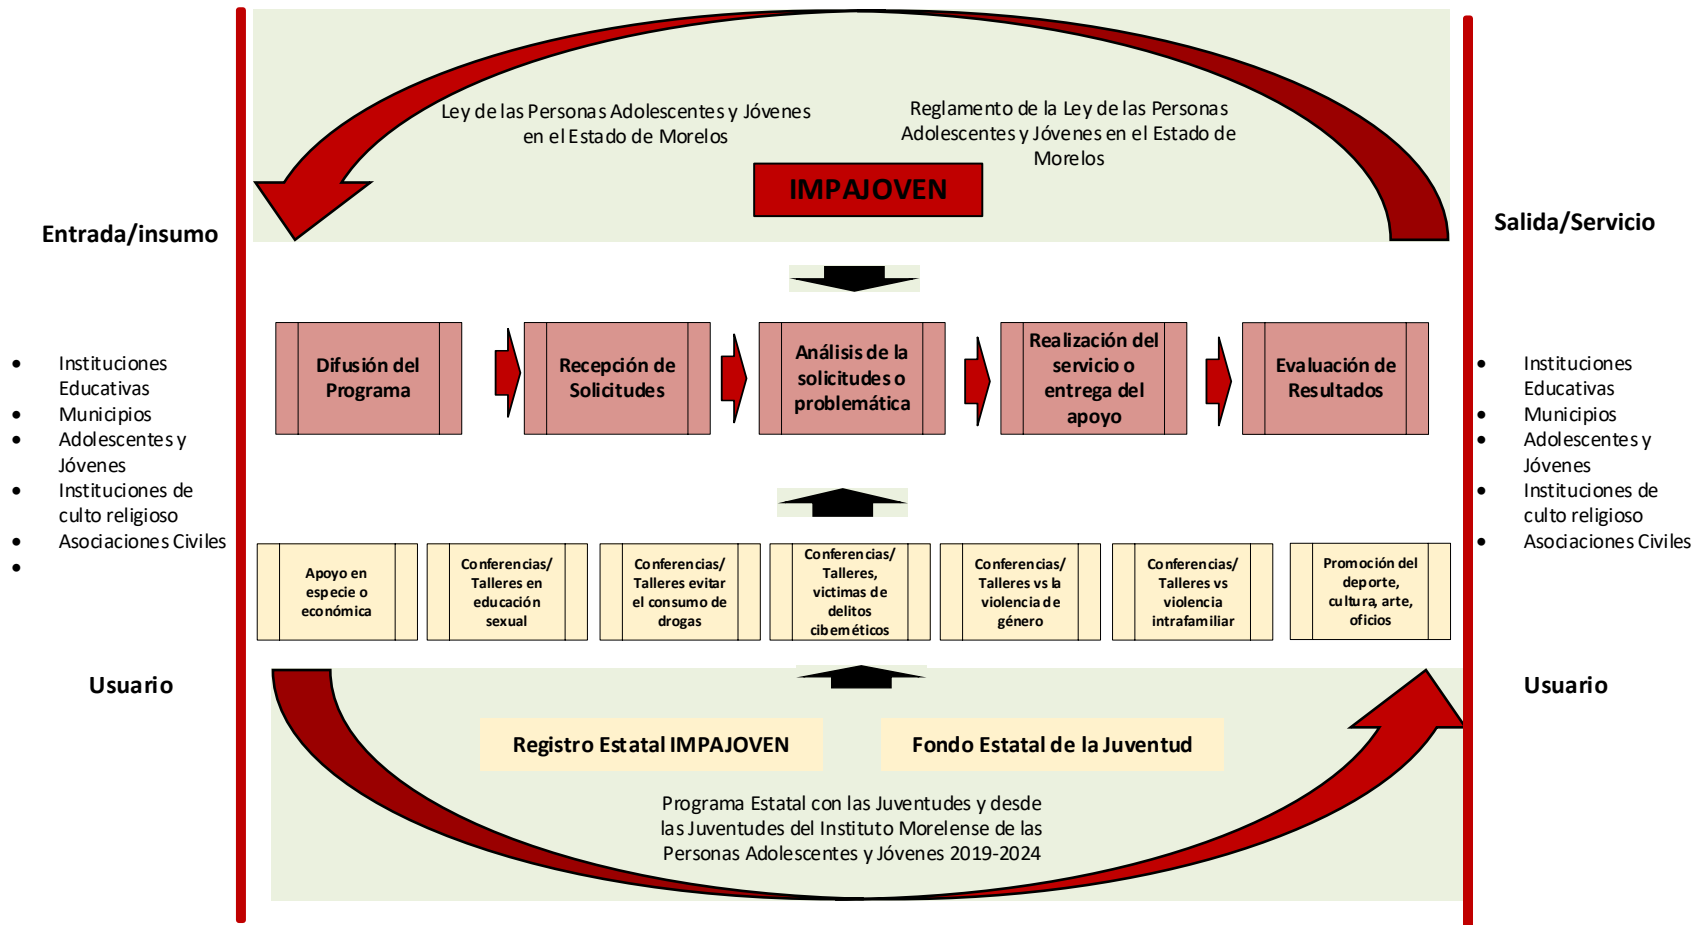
Ley de las Personas Adolescentes y Jóvenes en el Estado de Morelos

Reglamento de la Ley de las Personas Adolescentes y Jóvenes en el Estado de Morelos

IMPAJOVEN

Entrada/insumo

Salida/Servicio

- Instituciones Educativas
- Municipios
- Adolescentes y Jóvenes
- Instituciones de culto religioso
- Asociaciones Civiles
-

Difusión del Programa

Recepción de Solicitudes

Análisis de la solicitudes o problemática

Realización del servicio o entrega del apoyo

Evaluación de Resultados

- Instituciones Educativas
- Municipios
- Adolescentes y Jóvenes
- Instituciones de culto religioso
- Asociaciones Civiles

Apoyo en especie o económica

Conferencias/ Talleres en educación sexual

Conferencias/ Talleres evitar el consumo de drogas

Conferencias/ Talleres, victimas de delitos cibernéticos

Conferencias/ Talleres vs la violencia de género

Conferencias/ Talleres vs violencia intrafamiliar

Promoción del deporte, cultura, arte, oficios

Usuario

Usuario

Registro Estatal IMPAJOVEN

Fondo Estatal de la Juventud

Programa Estatal con las Juventudes y desde las Juventudes del Instituto Morelense de las Personas Adolescentes y Jóvenes 2019-2024